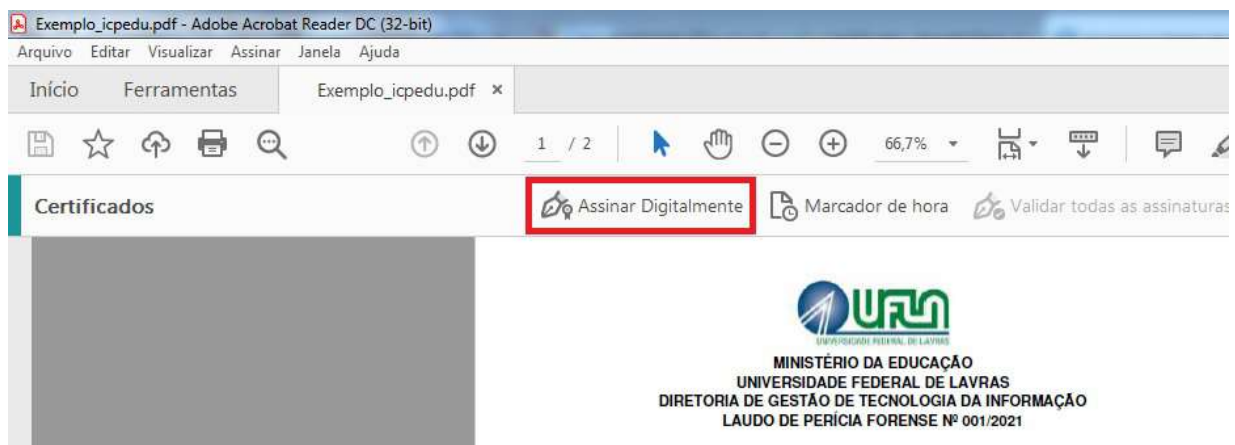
Exemplo_icpedu.pdf - Adobe Acrobat Reader DC (32-bit)
Arquivo Editar Visualizar Assinar Janela Ajuda
Início Ferramentas Exemplo_icpedu.pdf ×
1 / 2 66,7%
Certificados Assinar Digitalmente Marcador de hora Validar todas as assinaturas

UFLA
UNIVERSIDADE FEDERAL DE LAVRAS
MINISTÉRIO DA EDUCAÇÃO
UNIVERSIDADE FEDERAL DE LAVRAS
DIRETORIA DE GESTÃO DE TECNOLOGIA DA INFORMAÇÃO
LAUDO DE PERÍCIA FORENSE Nº 001/2021